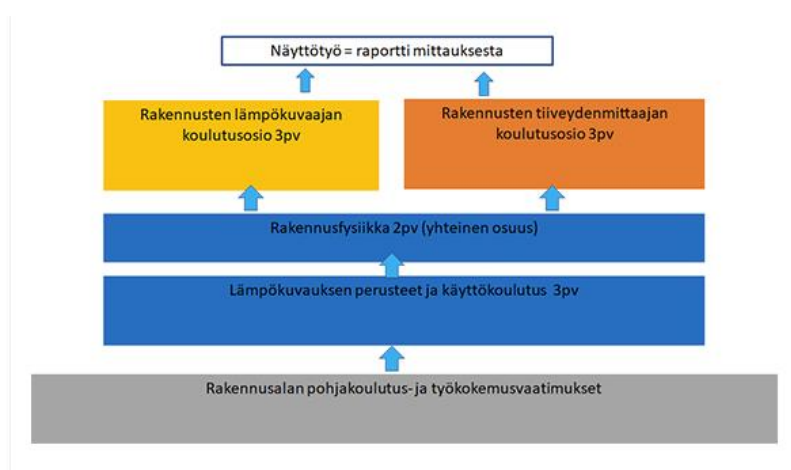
Näyttötyö = raportti mittauksesta

Rakennusten lämpökuvaajan koulutusosio 3pv

Rakennusten tiiveydenmittaajan koulutusosio 3pv

Rakennusfysiikka 2pv (yhteinen osuus)

Lämpökuvauksen perusteet ja käyttökoulutus 3pv

Rakennusalan pohjakoulutus- ja työkokemusvaatimukset